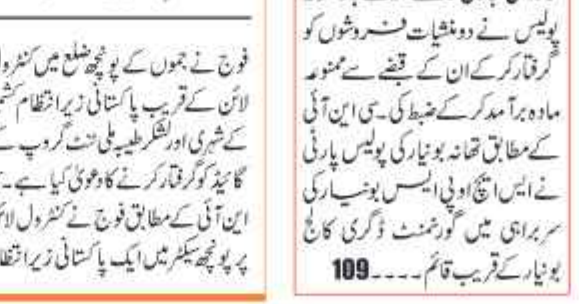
فوج نے جموں کے پونچھ ضلع میں کنٹرول
لائن کے قریب پاکستانی زیر انتظام کشمیر
کے شہری اور لشکر طیبہ ملی ٹنٹ گروپ کے
گائیڈ کو گرفتار کرنے کا دعویٰ کیا ہے۔
این آئی کے مطابق فوج نے کنٹرول لائن
پر پونچھ سیکٹر میں ایک پاکستانی زیر انتظام

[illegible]
پولیس نے دو منشیات فروشوں کو
گرفتار کرکے ان کے قبضے سے ممنوعہ
مادہ برآمد کرکے ضبط کی۔ سی این آئی
کے مطابق تھانہ بونیار کی پولیس پارٹی
نے ایس ایچ او بی ایس بونیار کی
سربراہی میں گورنمنٹ ڈگری کالج
بونیار کے قریب قائم ۔۔۔۔ 109